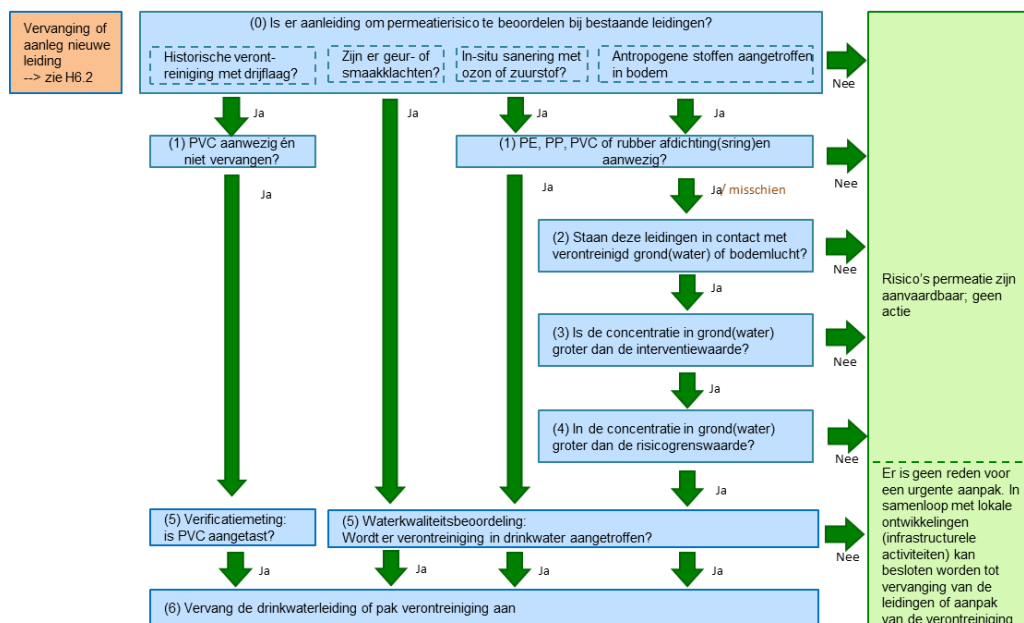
Vervanging of aanleg nieuwe leiding --> zie H6.2

(0) Is er aanleiding om permeatierisico te beoordelen bij bestaande leidingen?

Historische verontreiniging met drijflaag?

Zijn er geur- of smaakklachten?

In-situ sanering met ozon of zuurstof?

Antropogene stoffen aangetroffen in bodem

Nee

Ja

Ja

Ja

Ja

(1) PVC aanwezig én niet vervangen?

(1) PE, PP, PVC of rubber afdichting(sring)en aanwezig?

Nee

Ja

Ja

Ja/ misschien

(2) Staan deze leidingen in contact met verontreinigd grond(water) of bodemlucht?

Nee

Ja

(3) Is de concentratie in grond(water) groter dan de interventiewaarde?

Nee

Ja

(4) In de concentratie in grond(water) groter dan de risicogrenswaarde?

Nee

Ja

Risico's permeatie zijn aanvaardbaar; geen actie

Er is geen reden voor een urgente aanpak. In samenloop met lokale ontwikkelingen (infrastructurele activiteiten) kan besloten worden tot vervanging van de leidingen of aanpak van de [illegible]

(5) Verificatiemeting: is PVC aangetast?

(5) Waterkwaliteitsbeoordeling: Wordt er verontreiniging in drinkwater aangetroffen?

Nee

Ja

Ja

Ja

Ja

(6) Vervang de drinkwaterleiding of pak verontreiniging aan